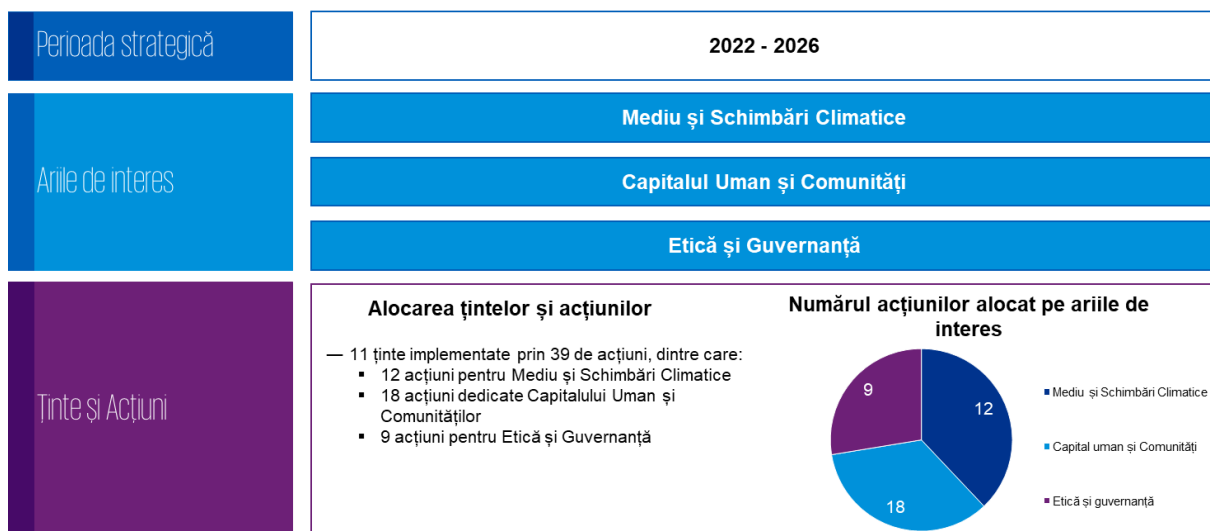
Perioada strategică

2022 - 2026

Ariile de interes

Mediu și Schimbări Climatice

Capitalul Uman și Comunități

Etică și Guvernanță

Ținte și Acțiuni

Alocarea țintelor și acțiunilor

— 11 ținte implementate prin 39 de acțiuni, dintre care:
- 12 acțiuni pentru Mediu și Schimbări Climatice
- 18 acțiuni dedicate Capitalului Uman și Comunităților
- 9 acțiuni pentru Etică și Guvernanță

Numărul acțiunilor alocat pe ariile de interes

12
18
9

Mediu și Schimbări Climatice
Capital uman și Comunități
Etică și guvernanță